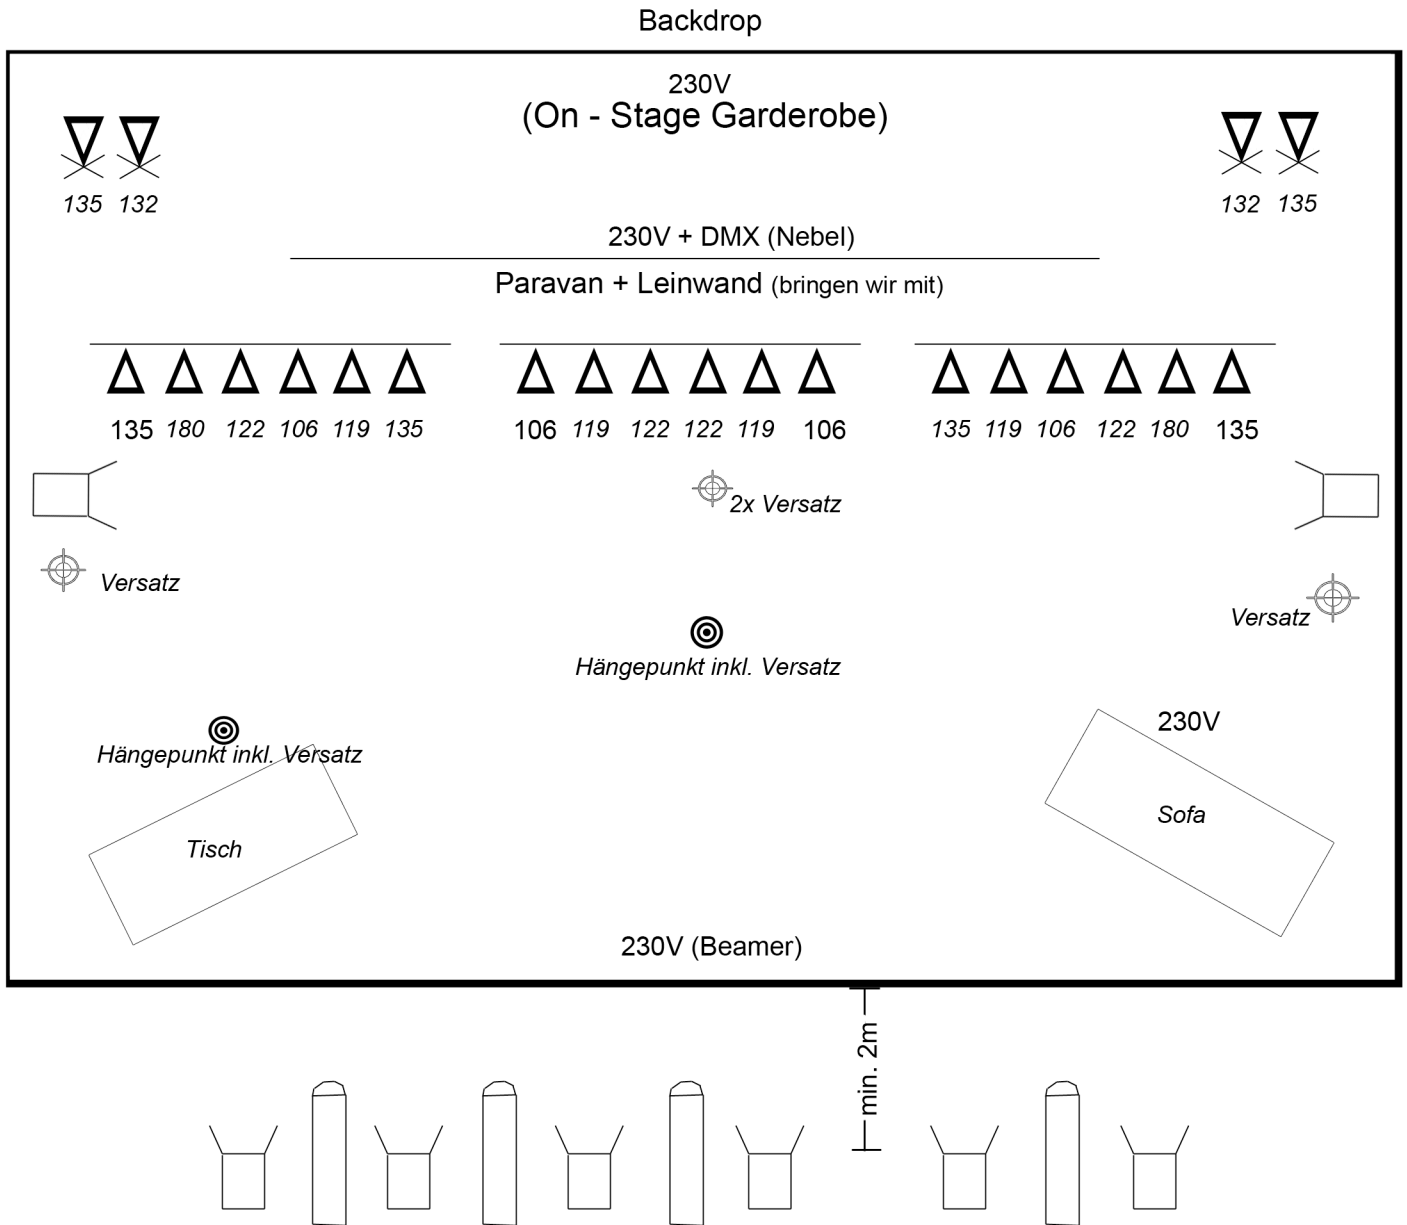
Backdrop

230V
(On - Stage Garderobe)

135 132

132 135

230V + DMX (Nebel)

Paravan + Leinwand (bringen wir mit)

135 180 122 106 119 135

106 119 122 122 119 106

135 119 106 122 180 135

2x Versatz

Versatz

Versatz

Hängepunkt inkl. Versatz

Hängepunkt inkl. Versatz

230V

Tisch

Sofa

230V (Beamer)

min. 2m